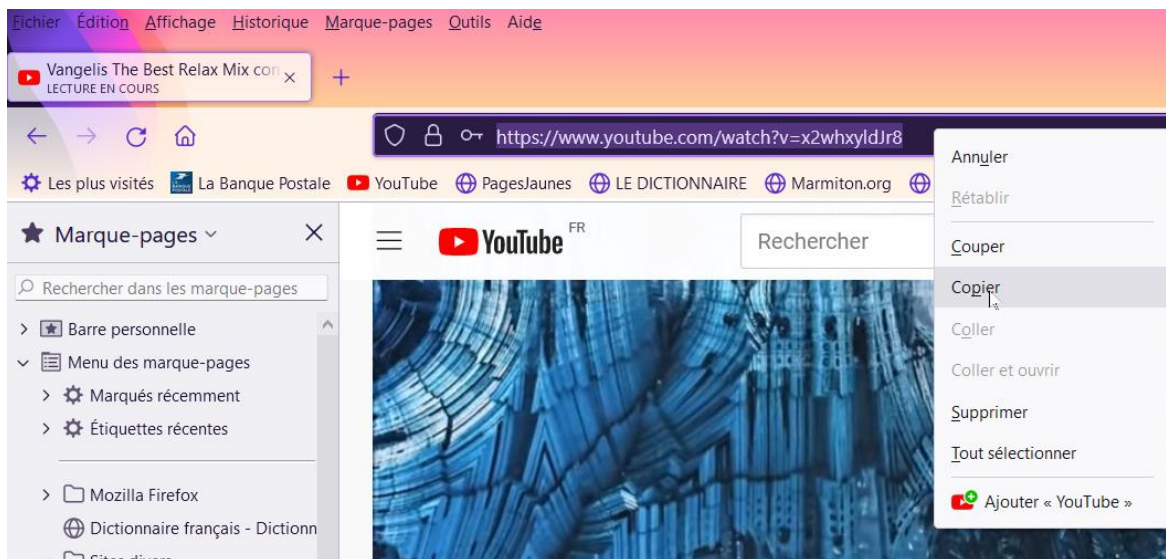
Fichier Édition Affichage Historique Marque-pages Outils Aide

Vangelis The Best Relax Mix con
LECTURE EN COURS

https://www.youtube.com/watch?v=x2whxyldJr8

Les plus visités La Banque Postale YouTube PagesJaunes LE DICTIONNAIRE Marmiton.org

Marque-pages

Rechercher dans les marque-pages

Barre personnelle
Menu des marque-pages
Marqués récemment
Étiquettes récentes

Mozilla Firefox
Dictionnaire français - Dictionn

YouTube FR

Rechercher

Annuler
Rétablir
Couper
Copier
Coller
Coller et ouvrir
Supprimer
Tout sélectionner
Ajouter « YouTube »